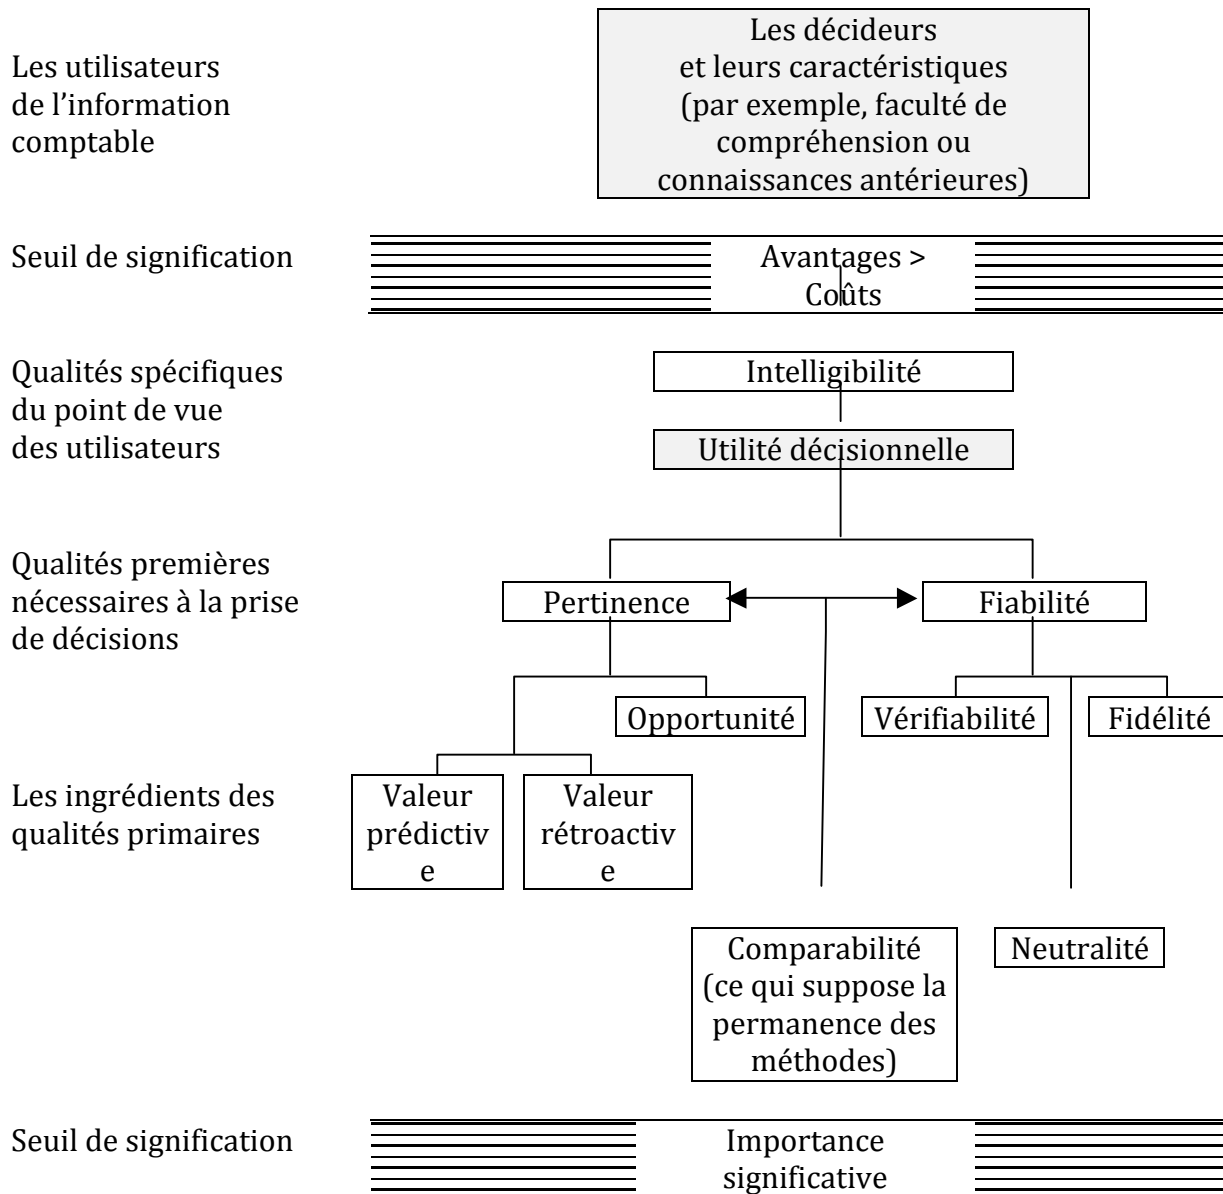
Les utilisateurs de l'information comptable

Les décideurs et leurs caractéristiques (par exemple, faculté de compréhension ou connaissances antérieures)

Seuil de signification

Avantages > Coûts

Qualités spécifiques du point de vue des utilisateurs

Intelligibilité

Utilité décisionnelle

Qualités premières nécessaires à la prise de décisions

Pertinence

Fiabilité

Opportunité

Vérifiabilité

Fidélité

Les ingrédients des qualités primaires

Valeur prédictive

Valeur rétroactive

Comparabilité (ce qui suppose la permanence des méthodes)

Neutralité

Seuil de signification

Importance significative